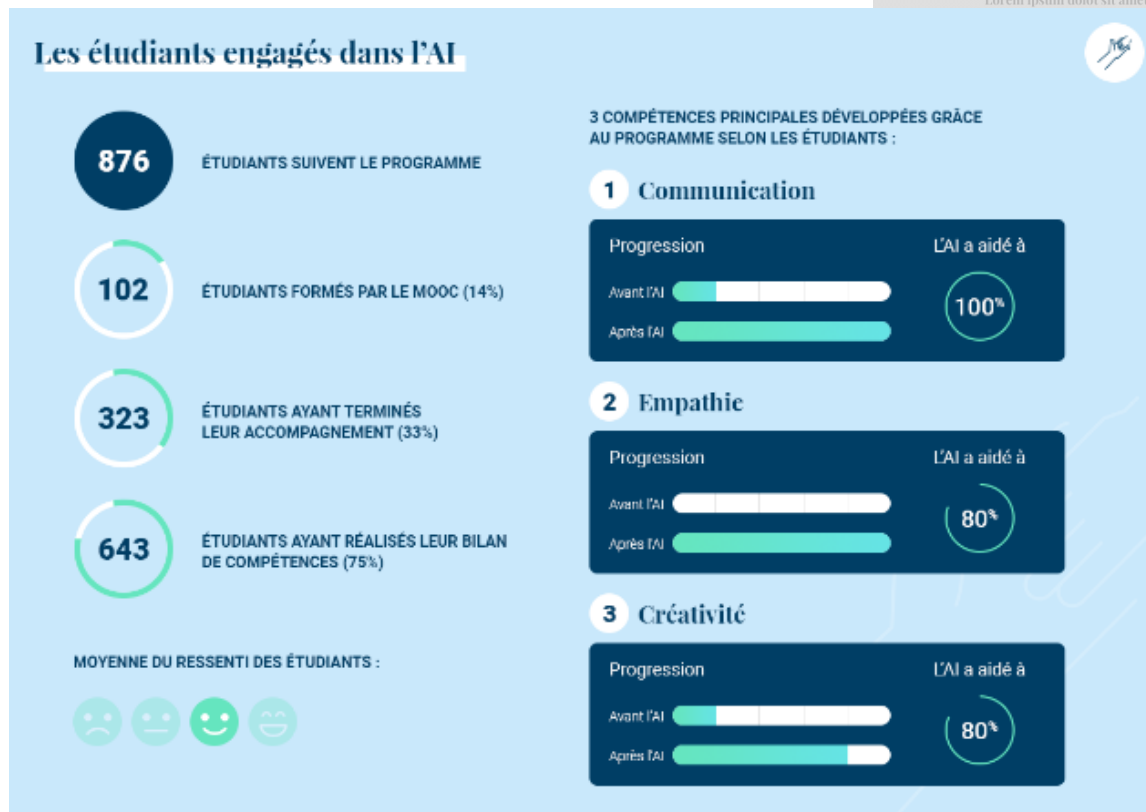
Lorem ipsum dolor sit amet

Les étudiants engagés dans l'AI

876 ÉTUDIANTS SUIVENT LE PROGRAMME

102 ÉTUDIANTS FORMÉS PAR LE MOOC (14%)

323 ÉTUDIANTS AYANT TERMINÉS LEUR ACCOMPAGNEMENT (33%)

643 ÉTUDIANTS AYANT RÉALISÉS LEUR BILAN DE COMPÉTENCES (75%)

MOYENNE DU RESSENTI DES ÉTUDIANTS :

3 COMPÉTENCES PRINCIPALES DÉVELOPPÉES GRÂCE AU PROGRAMME SELON LES ÉTUDIANTS :

1 Communication

Progression

Avant l'AI

Après l'AI

L'AI a aidé à

100%

2 Empathie

Progression

Avant l'AI

Après l'AI

L'AI a aidé à

80%

3 Créativité

Progression

Avant l'AI

Après l'AI

L'AI a aidé à

80%